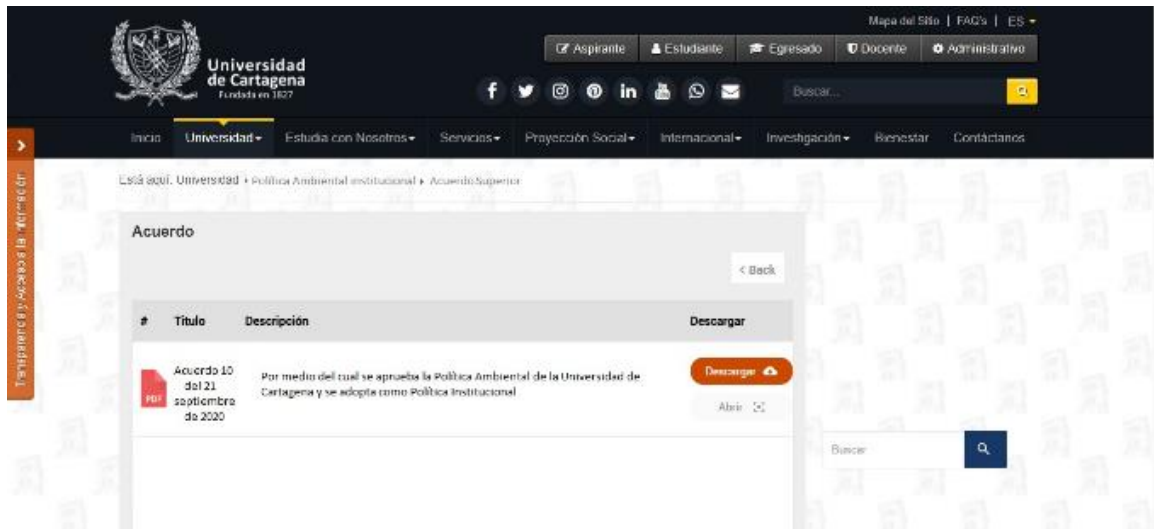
Mapa del Sitio | FAQ's | ES

Universidad de Cartagena
Fundada en 1827

Aspirante | Estudiante | Egresado | Docente | Administrativo

Buscar...

Inicio | Universidad | Estudia con Nosotros | Servicios | Proyección Social | Internacional | Investigación | Bienestar | Contáctanos

Transparencia y Acceso a la Información

Está aquí: Universidad › Política Ambiental institucional › Acuerdo Superior

Acuerdo

< Back

| # | Título | Descripción | Descargar |
|---|---|---|---|
| PDF | Acuerdo 10 del 21 septiembre de 2020 | Por medio del cual se aprueba la Política Ambiental de la Universidad de Cartagena y se adopta como Política Institucional | Descargar Abrir |

Buscar